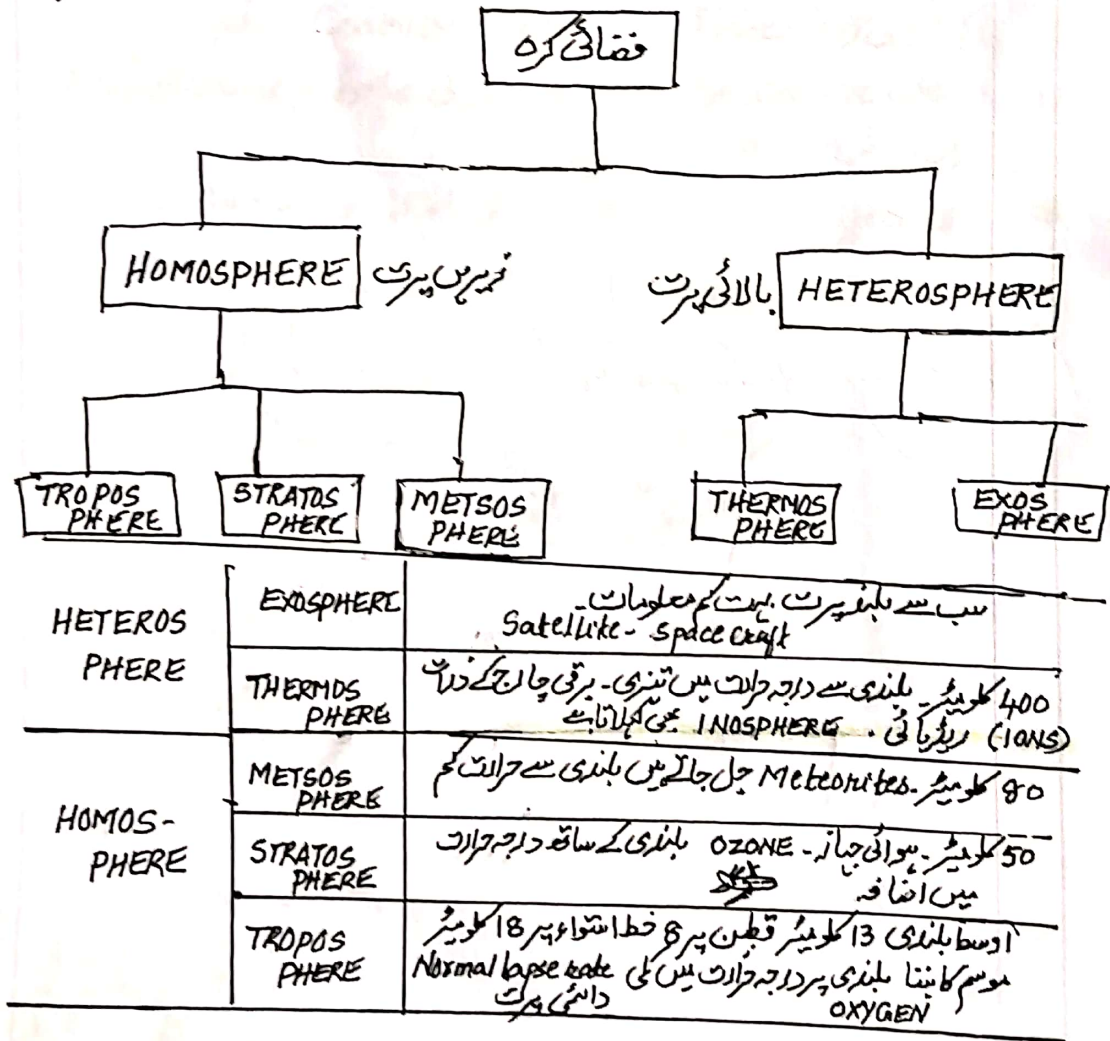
فضائی کرہ

HOMOSPHERE ہوموسفیئر

HETEROSPHERE بالائی کرہ

TROPOS PHERE | STRATOS PHERE | METSOS PHERE | THERMOS PHERE | EXOS PHERE

| | | |
|---|---|---|
| HETEROS PHERE | EXOSPHERE | سب سے بلند کرہ۔ بہت کم معلومات۔ Satellite - space craft |
| | THERMOS PHERE | 400 کلومیٹر بلندی سے درجہ حرارت میں تیزی۔ برقی چارج کے ذرات (IONS) ریڈیائی۔ INOSPHERE بھی کہلاتا ہے |
| HOMOS- PHERE | METSOS PHERE | 80 کلومیٹر۔ Meteorites جل جاتے ہیں بلندی سے حرارت کم |
| | STRATOS PHERE | 50 کلومیٹر۔ ہوائی جہاز۔ OZONE بلندی کے ساتھ درجہ حرارت میں اضافہ |
| | TROPOS PHERE | اوسط بلندی 13 کلومیٹر قطبین پر 8 خط استواء پر 18 کلومیٹر موسم کا بننا بلندی پر درجہ حرارت میں کمی Normal lapse rate دائمی کرہ OXYGEN |